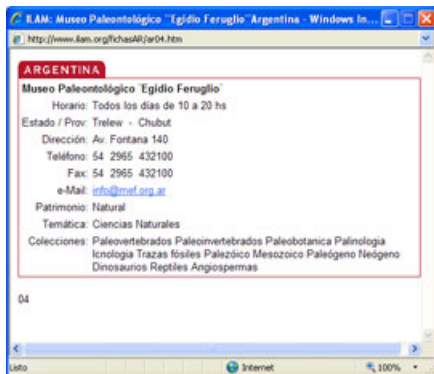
ILAM: Museo Paleontológico "Egidio Feruglio" Argentina - Windows In...

http://www.ilam.org/fichasAR/ar04.htm

ARGENTINA

Museo Paleontológico "Egidio Feruglio"

| | |
|---|---|
| Horario: | Todos los días de 10 a 20 hs |
| Estado / Prov: | Trelew - Chubut |
| Dirección: | Av. Fontana 140 |
| Teléfono: | 54 2965 432100 |
| Fax: | 54 2965 432100 |
| e-Mail: | info@mef.org.ar |
| Patrimonio: | Natural |
| Temática: | Ciencias Naturales |
| Colecciones: | Paleovertebrados Paleoinvertebrados Paleobotanica Palinologia Icnologia Trazas fósiles Palezóico Mesozoico Paleógeno Neógeno Dinosaurios Reptiles Angiospermas |

04

Listo

Internet

100%